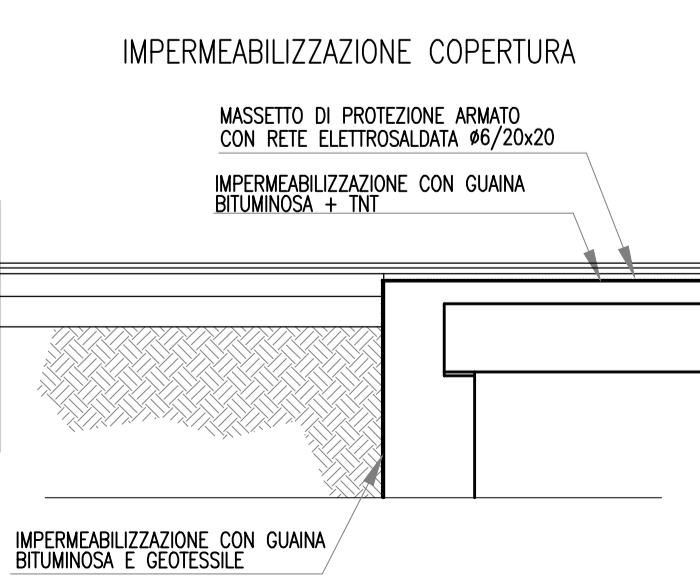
IMPERMEABILIZZAZIONE COPERTURA

MASSETTO DI PROTEZIONE ARMATO CON RETE ELETTROSALDATA ø6/20x20

IMPERMEABILIZZAZIONE CON GUAINA BITUMINOSA + TNT

IMPERMEABILIZZAZIONE CON GUAINA BITUMINOSA E GEOTESSILE